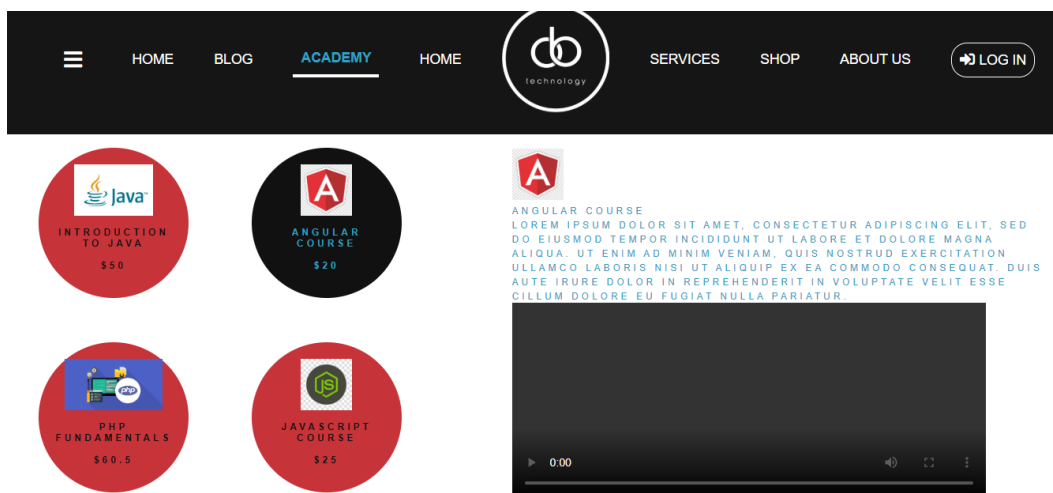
HOME BLOG ACADEMY HOME

db technology

SERVICES SHOP ABOUT US LOG IN

Java

INTRODUCTION TO JAVA

$50

ANGULAR COURSE

$20

php

PHP FUNDAMENTALS

$60.5

JS

JAVASCRIPT COURSE

$25

ANGULAR COURSE

LOREM IPSUM DOLOR SIT AMET, CONSECTETUR ADIPISCING ELIT, SED DO EIUSMOD TEMPOR INCIDIDUNT UT LABORE ET DOLORE MAGNA ALIQUA. UT ENIM AD MINIM VENIAM, QUIS NOSTRUD EXERCITATION ULLAMCO LABORIS NISI UT ALIQUIP EX EA COMMODO CONSEQUAT. DUIS AUTE IRURE DOLOR IN REPREHENDERIT IN VOLUPTATE VELIT ESSE CILLUM DOLORE EU FUGIAT NULLA PARIATUR.

0:00